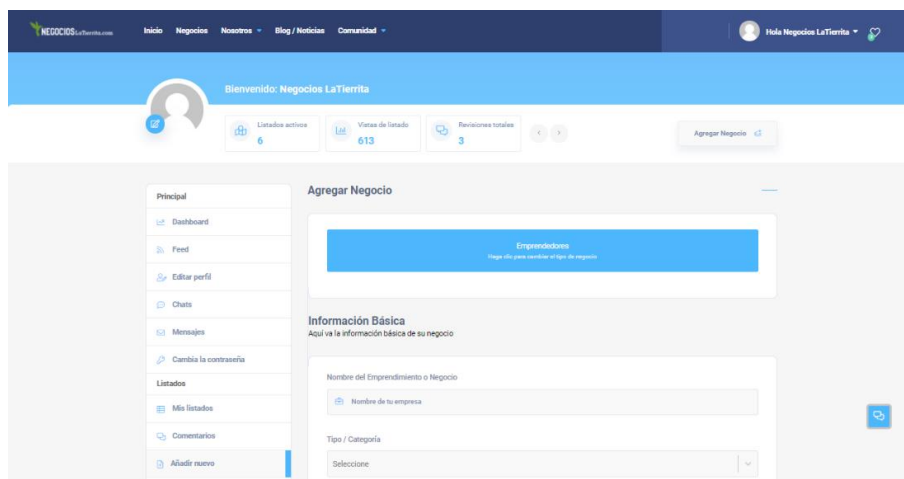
NEGOCIOS LaTierrita.com

Inicio Negocios Nosotros Blog / Noticias Comunidad

Hola Negocios LaTierrita

Bienvenido: Negocios LaTierrita

Listados activos
6

Vistas de listado
613

Revisiones totales
3

Agregar Negocio

Principal

Dashboard

Feed

Editar perfil

Chats

Mensajes

Cambia la contraseña

Listados

Mis listados

Comentarios

Añadir nuevo

Agregar Negocio

Emprendedores
Haga clic para cambiar el tipo de negocio

Información Básica
Aquí va la información básica de su negocio

Nombre del Emprendimiento o Negocio

Nombre de tu empresa

Tipo / Categoría

Seleccione